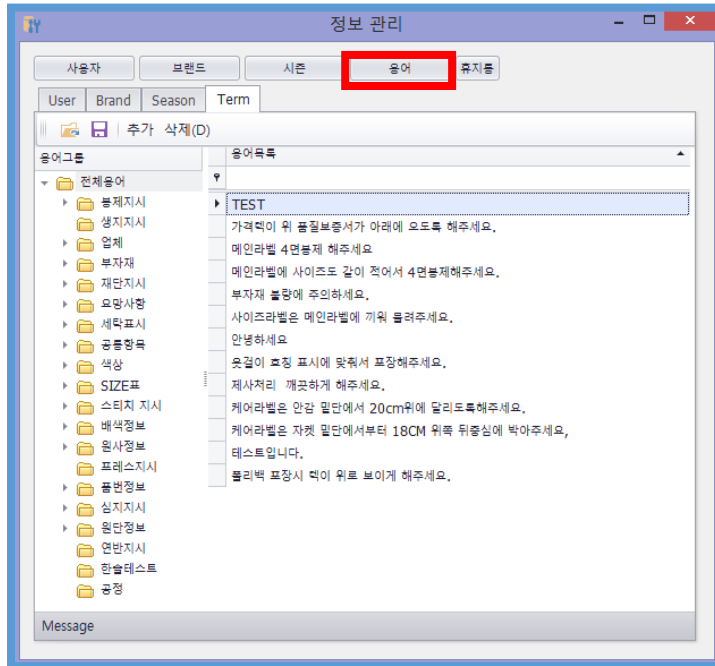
정보 관리

사용자 브랜드 시즌 용어 휴지통

User Brand Season Term

추가 삭제(D)

용어그룹

전체용어
봉제지시
생지지시
업체
부자재
재단지시
요망사항
세탁표시
공통항목
색상
SIZE표
스티치 지시
배색정보
원사정보
프레스지시
품번정보
심지지시
원단정보
연반지시
한솔테스트
공정

용어목록

TEST
가격텍이 위 품질보증서가 아래에 오도록 해주세요.
메인라벨 4면봉제 해주세요
메인라벨에 사이즈도 같이 적어서 4면봉제해주세요.
부자재 불량에 주의하세요.
사이즈라벨은 메인라벨에 끼워 물려주세요.
안녕하세요
옷걸이 호칭 표시에 맞춰서 포장해주세요.
제사처리 깨끗하게 해주세요.
케어라벨은 안감 밑단에서 20cm위에 달리도록해주세요.
케어라벨은 자켓 밑단에서부터 18CM 위쪽 뒤중심에 박아주세요.
테스트입니다.
폴리백 포장시 텍이 위로 보이게 해주세요.

Message